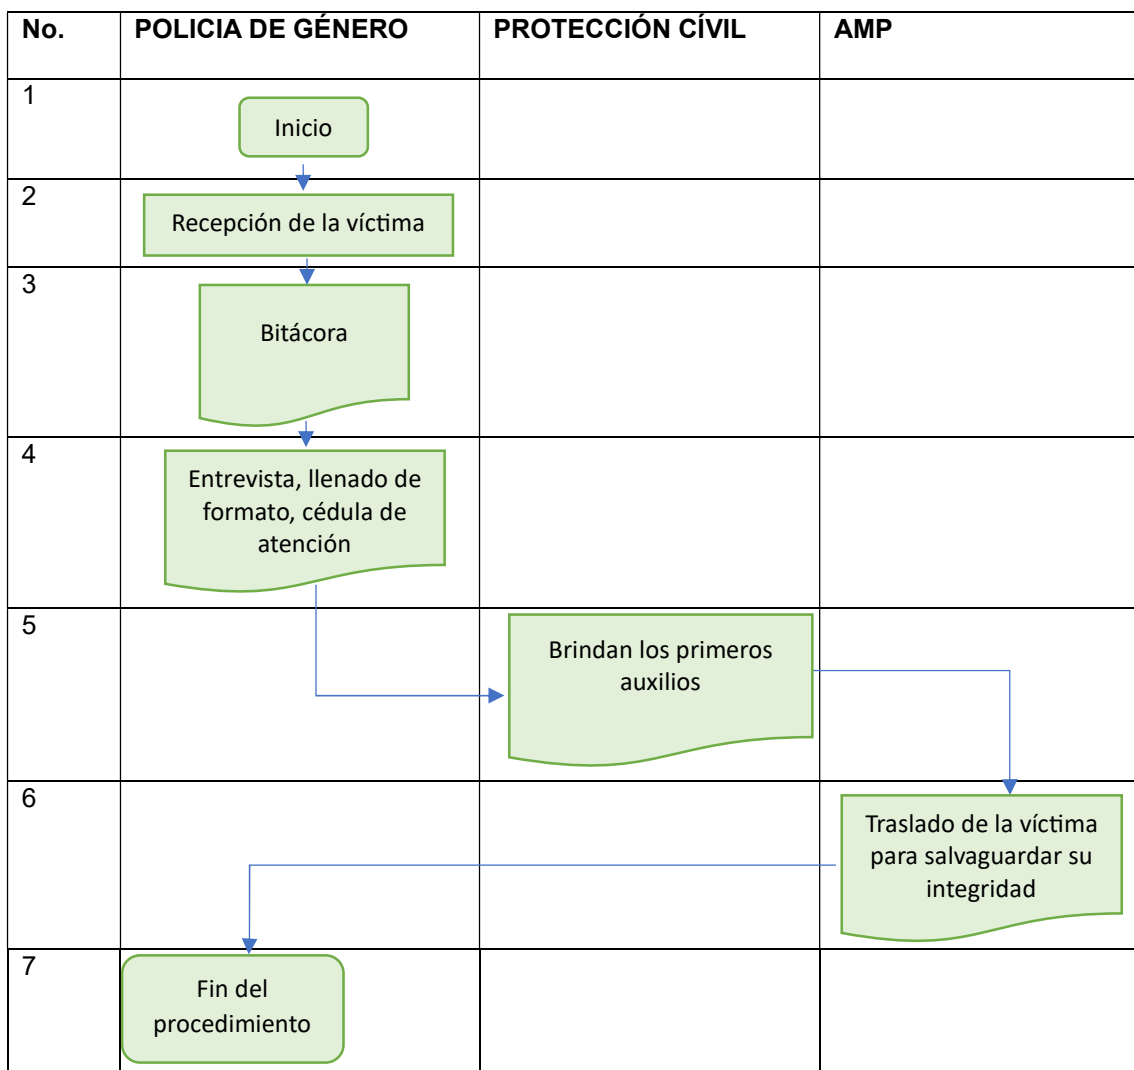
| No. | POLICIA DE GÉNERO | PROTECCIÓN CÍVIL | AMP |
|---|---|---|---|
| 1 | Inicio | | |
| 2 | Recepción de la víctima | | |
| 3 | Bitácora | | |
| 4 | Entrevista, llenado de formato, cédula de atención | | |
| 5 | | Brindan los primeros auxilios | |
| 6 | | | Traslado de la víctima para salvaguardar su integridad |
| 7 | Fin del procedimiento | | |